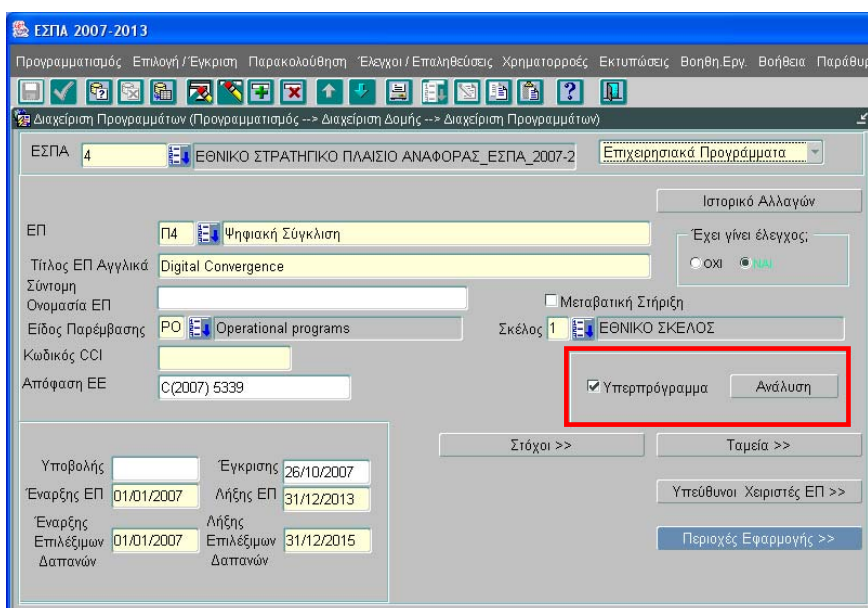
ΕΣΠΑ 2007-2013

Προγραμματισμός Επιλογή / Έγκριση Παρακολούθηση Έλεγχοι / Επαληθεύσεις Χρηματορροές Εκτυπώσεις Βοηθη.Εργ. Βοήθεια Παράθυ

?

Διαχείριση Προγραμμάτων (Προγραμματισμός --> Διαχείριση Δομής --> Διαχείριση Προγραμμάτων)

ΕΣΠΑ 4 ΕΘΝΙΚΟ ΣΤΡΑΤΗΓΙΚΟ ΠΛΑΙΣΙΟ ΑΝΑΦΟΡΑΣ_ΕΣΠΑ_2007-2 Επιχειρησιακά Προγράμματα

Ιστορικό Αλλαγών

ΕΠ Π4 Ψηφιακή Σύγκλιση

Έχει γίνει έλεγχος;

ΟΧΙ ΝΑΙ

Τίτλος ΕΠ Αγγλικά Digital Convergence

Σύντομη Ονομασία ΕΠ

Μεταβατική Στήριξη

Είδος Παρέμβασης PO Operational programs

Σκέλος 1 ΕΘΝΙΚΟ ΣΚΕΛΟΣ

Κωδικός CCI

Απόφαση ΕΕ C(2007) 5339

Υπερπρόγραμμα Ανάλυση

Στόχοι >>

Ταμεία >>

Υποβολής

Έγκρισης 26/10/2007

Έναρξης ΕΠ 01/01/2007

Λήξης ΕΠ 31/12/2013

Υπεύθυνοι Χειριστές ΕΠ >>

Έναρξης Επιλέξιμων Δαπανών 01/01/2007

Λήξης Επιλέξιμων Δαπανών 31/12/2015

Περιοχές Εφαρμογής >>